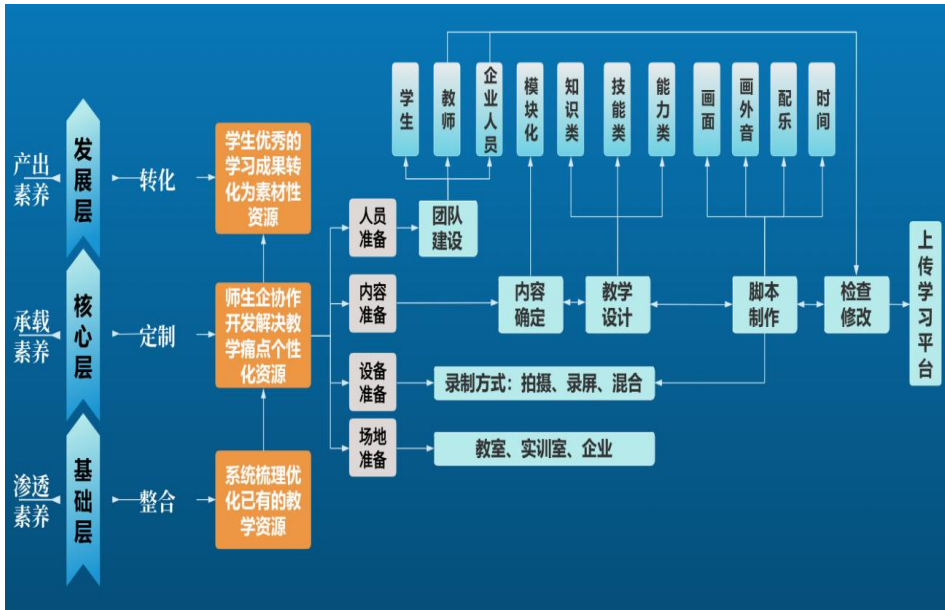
产出素养

发展层

转化

学生优秀的学习成果转化为素材性资源

承载素养

核心层

定制

师生企协作开发解决教学痛点个性化资源

渗透素养

基础层

整合

系统梳理优化已有的教学资源

学生

教师

企业人员

模块化

知识类

技能类

能力类

画面

画外音

配乐

时间

人员准备

团队建设

内容准备

内容确定

教学设计

脚本制作

检查修改

上传学习平台

设备准备

录制方式：拍摄、录屏、混合

场地准备

教室、实训室、企业